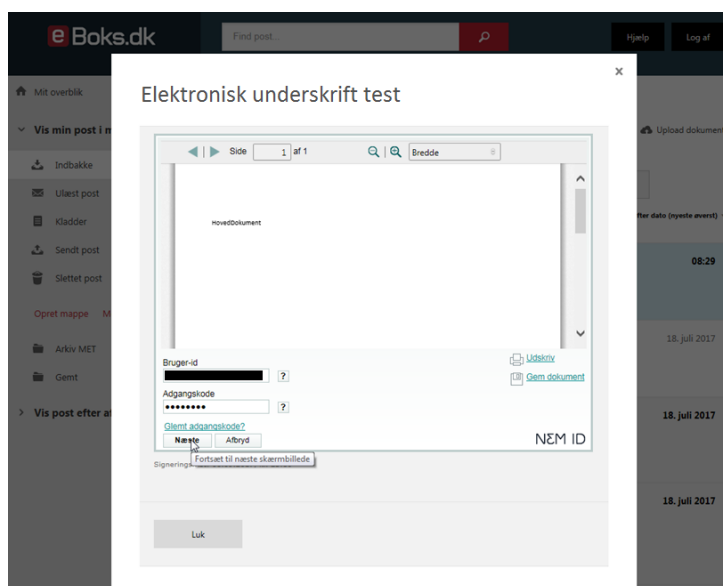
e Boks.dk

Find post ...

Hjælp

Log af

Mit overblik

Vis min post i m

Indbakke

Ulæst post

Kladder

Sendt post

Slettet post

Opret mappe M

Arkiv MET

Gemt

Vis post efter af

Upload dokument

efter dato (nyeste øverst)

08:29

18. juli 2017

18. juli 2017

18. juli 2017

Elektronisk underskrift test

×

Side 1 af 1

Bredde

HovedDokument

Bruger-id

?

Adgangskode

••••••••

?

Glemt adgangskode?

Næste

Afbryd

Fortsæt til næste skærmbillede

Udskriv

Gem dokument

NEM ID

Signerings

Luk